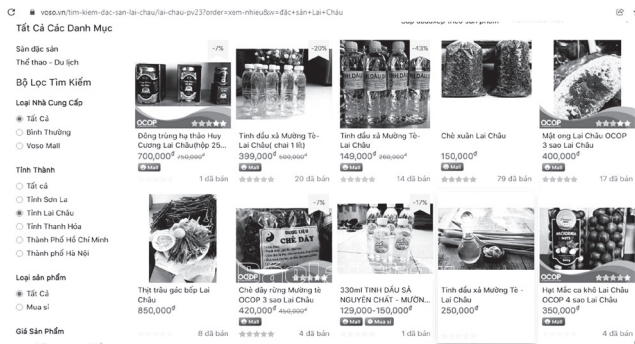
voso.vn/tim-kiem-dac-san-lai-chau/lai-chau-pv23?order=xem-nhieu&w=đặc+sản+Lai+Châu

Sắp xếp theo sản phẩm

Tất Cả Các Danh Mục

Sản đặc sản

Thể thao - Du lịch

Bộ Lọc Tìm Kiếm

Loại Nhà Cung Cấp

Tất Cả

Bình Thường

Voso Mall

Tỉnh Thành

Tất cả

Tỉnh Sơn La

Tỉnh Lai Châu

Tỉnh Thanh Hóa

Thành Phố Hồ Chí Minh

Thành phố Hà Nội

Loại sản phẩm

Tất Cả

Mua sỉ

Giá Sản Phẩm

-7%
OCOP
Đông trùng hạ thảo Huy Cương Lai Châu(hộp 25...
700,000đ
Mall
1 đã bán

-20%
Tinh dầu xả Mường Tè- Lai Châu( chai 1 lít)
399,000đ 500,000đ
Mall
20 đã bán

-43%
Tinh dầu xả Mường Tè- Lai Châu
149,000đ 260,000đ
Mall
14 đã bán

Chè xuân Lai Châu
150,000đ
Mall
79 đã bán

OCOP
Mật ong Lai Châu OCOP 3 sao Lai Châu
400,000đ
Mall
17 đã bán

Thịt trâu gác bếp Lai Châu
850,000đ
8 đã bán

-7%
OCOP
CHÈ DÂY
Chè dây rừng Mường tè OCOP 3 sao Lai Châu
420,000đ 450,000đ
Mall
4 đã bán

-17%
330ml TINH DẦU SẢ NGUYÊN CHẤT - MƯỜN...
129,000-150,000đ
Mall
0 đã bán

Tinh dầu xả Mường Tè - Lai Châu
250,000đ
Mall
1 đã bán

OCOP
Hạt Mắc ca khô Lai Châu OCOP 4 sao Lai Châu
350,000đ
Mall
4 đã bán